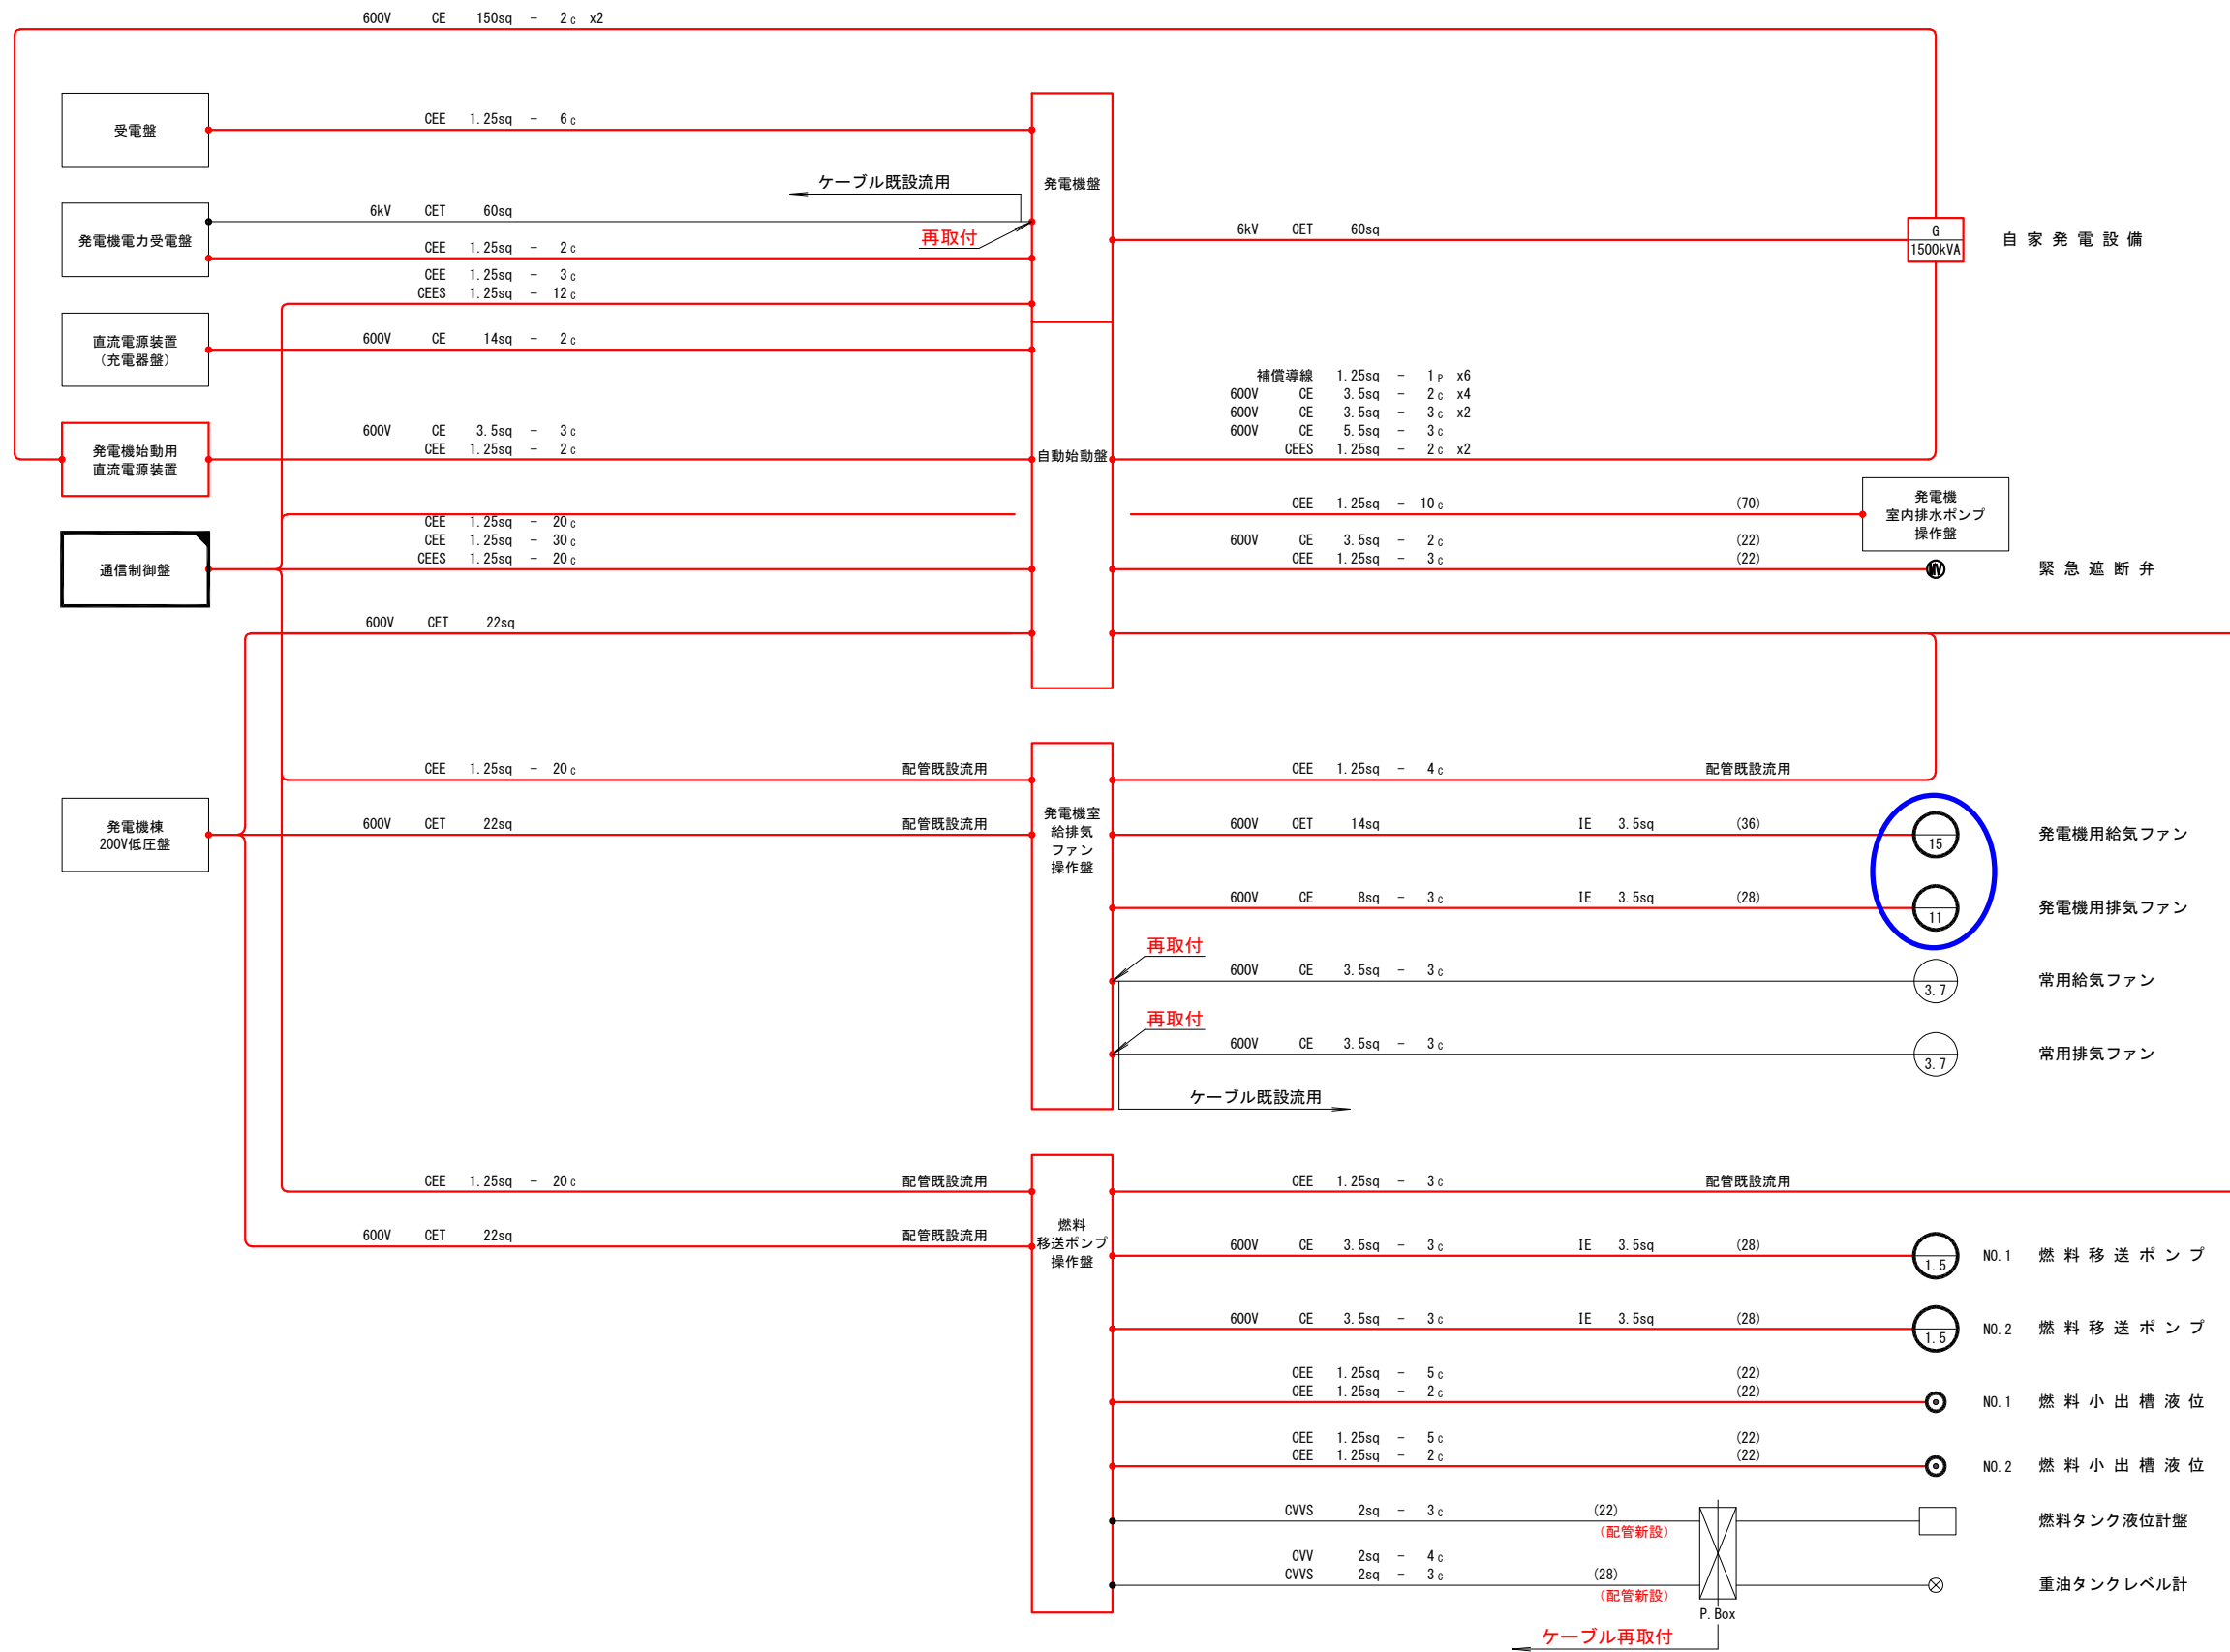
600V CE 150sq − 2c x2

受電盤

CEE 1.25sq − 6c

発電機盤

ケーブル既設流用

6kV CET 60sq

発電機電力受電盤

再取付

CEE 1.25sq − 2c

6kV CET 60sq

G
1500kVA

自 家 発 電 設 備

CEE 1.25sq − 3c
CEES 1.25sq − 12c

直流電源装置
（充電器盤）

600V CE 14sq − 2c

補償導線 1.25sq − 1P x6
600V CE 3.5sq − 2c x4
600V CE 3.5sq − 3c x2
600V CE 5.5sq − 3c
CEES 1.25sq − 2c x2

600V CE 3.5sq − 3c
CEE 1.25sq − 2c

発電機始動用
直流電源装置

自動始動盤

CEE 1.25sq − 10c (70)

発電機
室内排水ポンプ
操作盤

CEE 1.25sq − 20c
CEE 1.25sq − 30c
CEES 1.25sq − 20c

通信制御盤

600V CE 3.5sq − 2c (22)
CEE 1.25sq − 3c (22)

緊 急 遮 断 弁

600V CET 22sq

CEE 1.25sq − 20c 配管既設流用

CEE 1.25sq − 4c 配管既設流用

発電機棟
200V低圧盤

600V CET 22sq 配管既設流用

発電機室
給排気
ファン
操作盤

600V CET 14sq IE 3.5sq (36)

15

発電機用給気ファン

600V CE 8sq − 3c IE 3.5sq (28)

11

発電機用排気ファン

再取付

600V CE 3.5sq − 3c

3.7

常用給気ファン

再取付

600V CE 3.5sq − 3c

3.7

常用排気ファン

ケーブル既設流用

CEE 1.25sq − 20c 配管既設流用

CEE 1.25sq − 3c 配管既設流用

600V CET 22sq 配管既設流用

燃料
移送ポンプ
操作盤

600V CE 3.5sq − 3c IE 3.5sq (28)

1.5

NO.1 燃 料 移 送 ポ ン プ

600V CE 3.5sq − 3c IE 3.5sq (28)

1.5

NO.2 燃 料 移 送 ポ ン プ

CEE 1.25sq − 5c (22)
CEE 1.25sq − 2c (22)

NO.1 燃 料 小 出 槽 液 位

CEE 1.25sq − 5c (22)
CEE 1.25sq − 2c (22)

NO.2 燃 料 小 出 槽 液 位

CVVS 2sq − 3c (22)
（配管新設）

燃料タンク液位計盤

CVV 2sq − 4c
CVVS 2sq − 3c (28)
（配管新設）

重油タンクレベル計

P.Box

ケーブル再取付